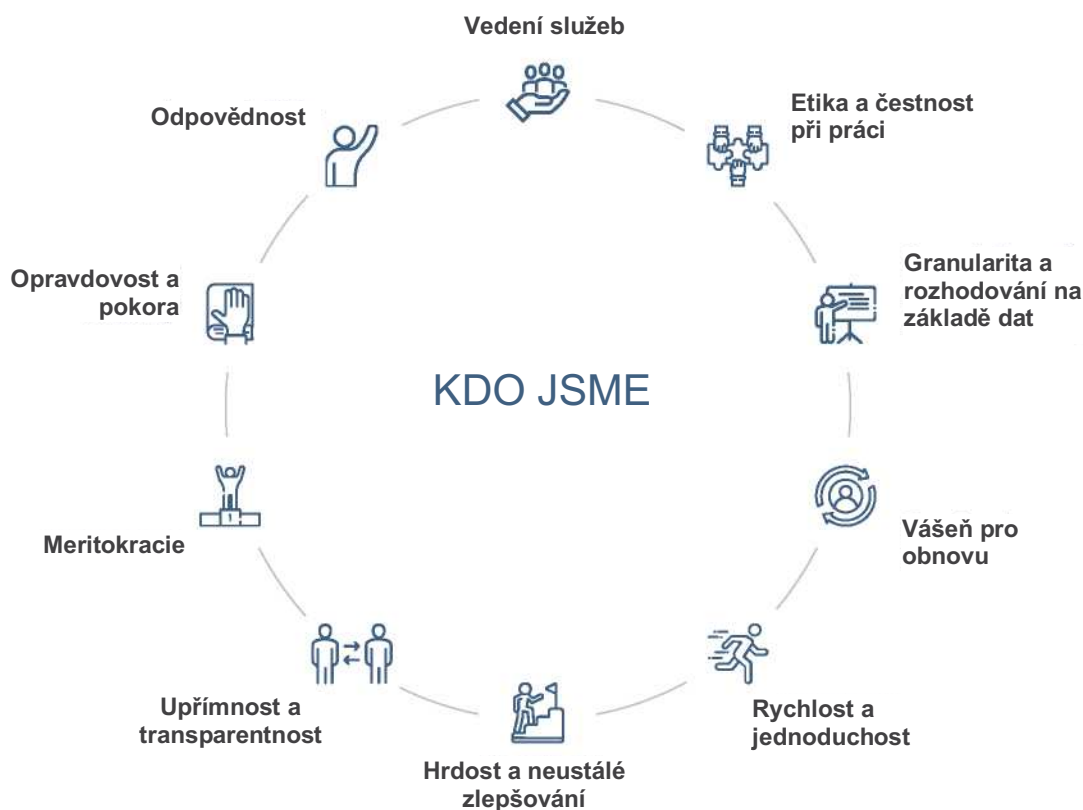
Vedení služeb

Etika a čestnost při práci

Granularita a rozhodování na základě dat

Vášeň pro obnovu

Rychlost a jednoduchost

Hrdost a neustálé zlepšování

Upřímnost a transparentnost

Meritokracie

Opravdovost a pokora

Odpovědnost

KDO JSME